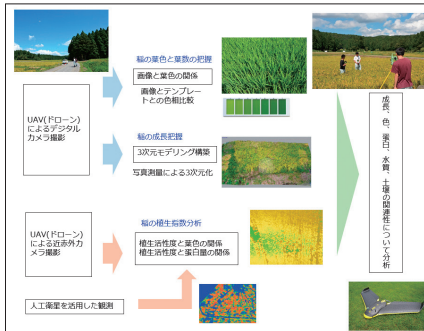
UAV(ドローン)によるデジタルカメラ撮影

稲の葉色と葉数の把握

画像と葉色の関係

画像とテンプレートとの色相比較

稲の成長把握

3次元モデリング構築

写真測量による3次元化

UAV(ドローン)による近赤外カメラ撮影

稲の植生指数分析

植生活性度と葉色の関係
植生活性度と蛋白量の関係

人工衛星を活用した観測

成長、色、蛋白、水質、土壌の関連性について分析